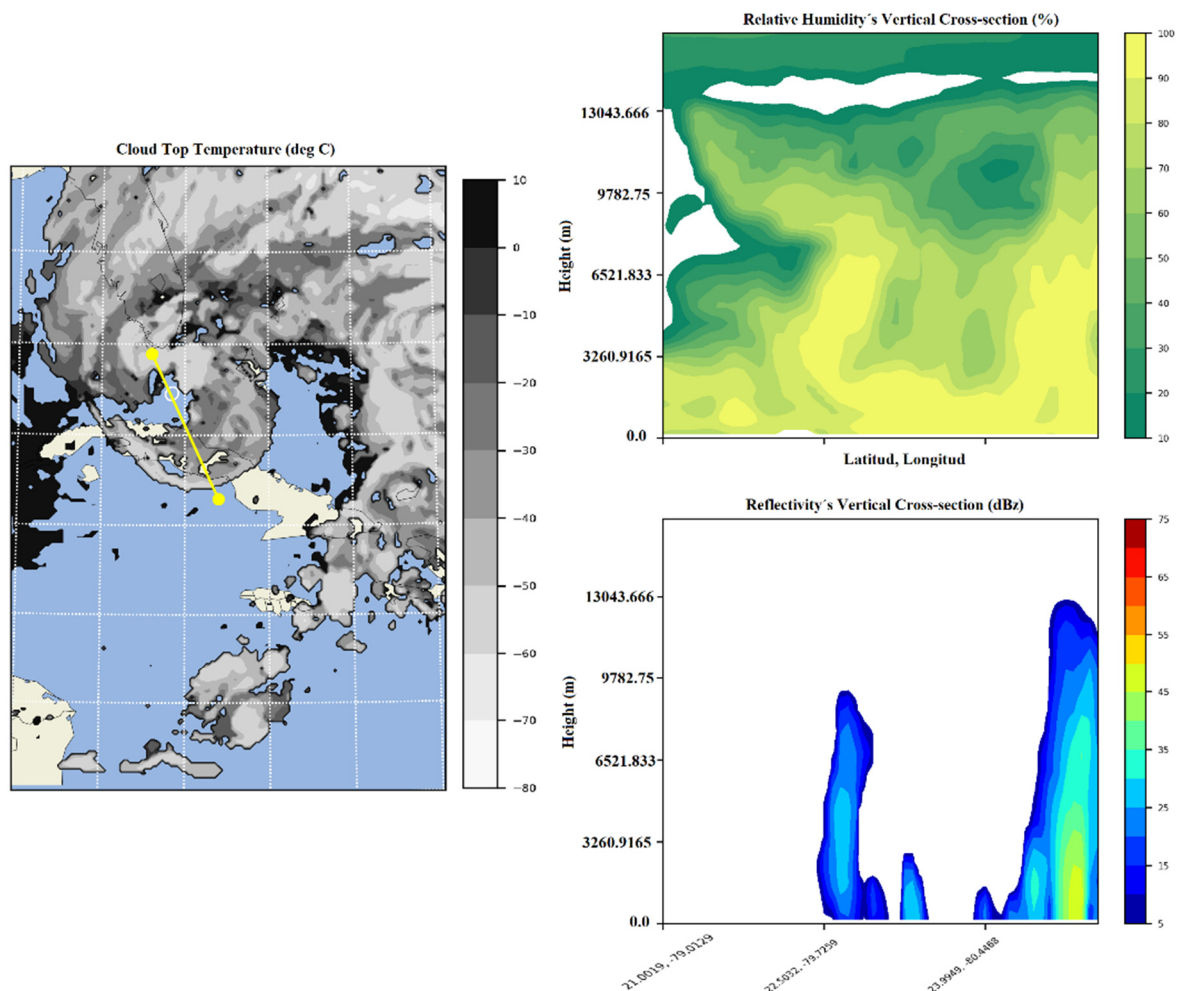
Cloud Top Temperature (deg C)

10
0
−10
−20
−30
−40
−50
−60
−70
−80

Relative Humidity´s Vertical Cross-section (%)

13043.666
9782.75
6521.833
3260.9165
0.0

Height (m)

Latitud, Longitud

100
90
80
70
60
50
40
30
20
10

Reflectivity´s Vertical Cross-section (dBz)

13043.666
9782.75
6521.833
3260.9165
0.0

Height (m)

21.0019, -79.0129
22.5032, -79.7259
23.9949, -80.4488

75
65
55
45
35
25
15
5